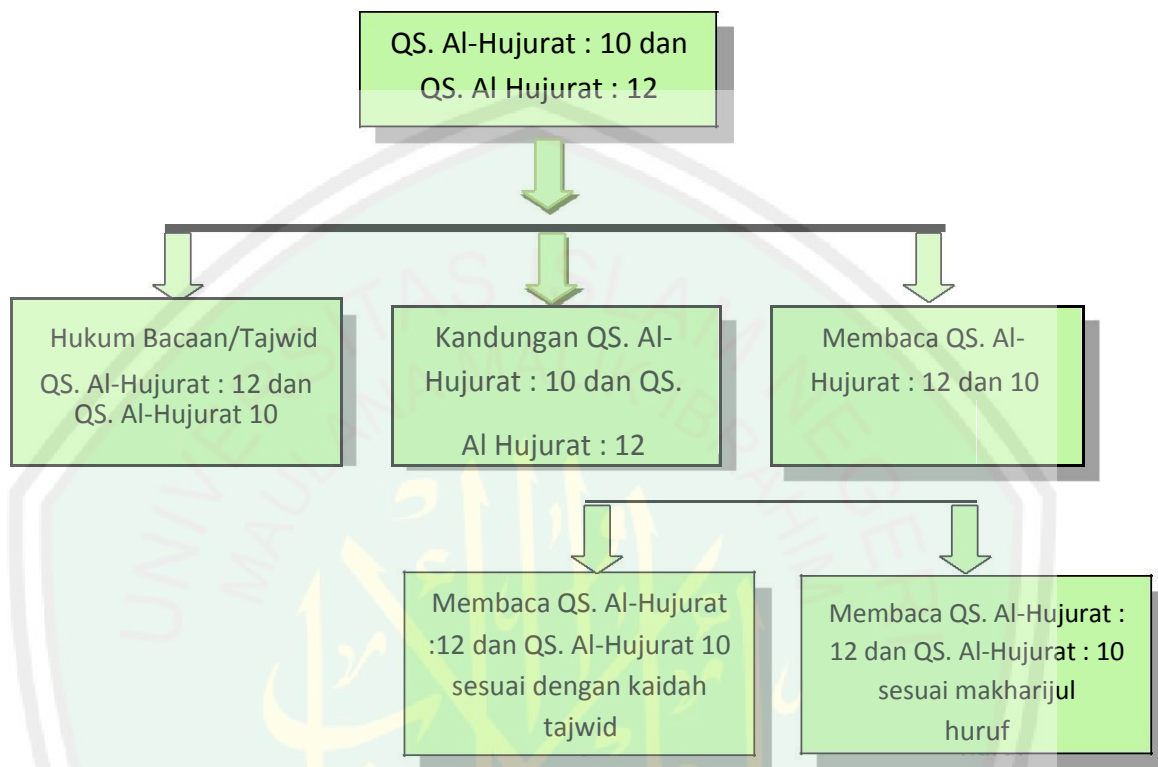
QS. Al-Hujurat : 10 dan QS. Al Hujurat : 12

Hukum Bacaan/Tajwid QS. Al-Hujurat : 12 dan QS. Al-Hujurat 10

Kandungan QS. Al-Hujurat : 10 dan QS. Al Hujurat : 12

Membaca QS. Al-Hujurat : 12 dan 10

Membaca QS. Al-Hujurat :12 dan QS. Al-Hujurat 10 sesuai dengan kaidah tajwid

Membaca QS. Al-Hujurat : 12 dan QS. Al-Hujurat : 10 sesuai makharijul huruf